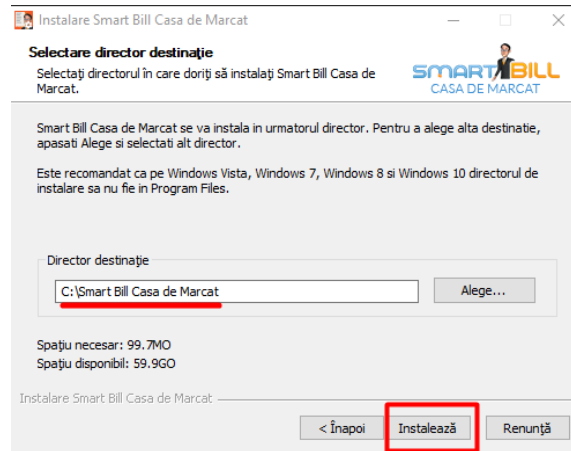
Instalare Smart Bill Casa de Marcat

Selectare director destinaţie

Selectaţi directorul în care doriţi să instalaţi Smart Bill Casa de Marcat.

SMARTBILL
CASA DE MARCAT

Smart Bill Casa de Marcat se va instala in urmatorul director. Pentru a alege alta destinatie, apasati Alege si selectati alt director.

Este recomandat ca pe Windows Vista, Windows 7, Windows 8 si Windows 10 directorul de instalare sa nu fie in Program Files.

Director destinaţie

C:\Smart Bill Casa de Marcat

Alege...

Spaţiu necesar: 99.7MO
Spaţiu disponibil: 59.9GO

Instalare Smart Bill Casa de Marcat

< Înapoi

Instalează

Renunţă